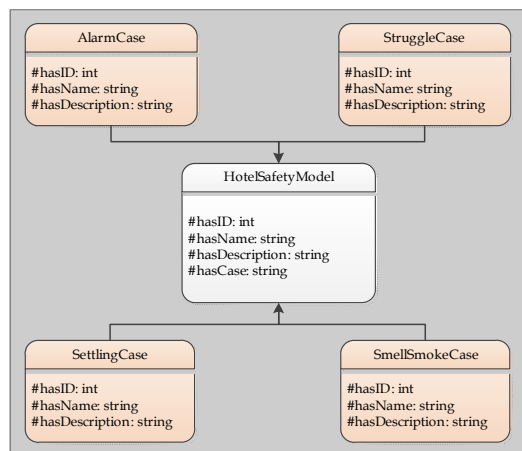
AlarmCase

#hasID: int
#hasName: string
#hasDescription: string

StruggleCase

#hasID: int
#hasName: string
#hasDescription: string

HotelSafetyModel

#hasID: int
#hasName: string
#hasDescription: string
#hasCase: string

SettlingCase

#hasID: int
#hasName: string
#hasDescription: string

SmellSmokeCase

#hasID: int
#hasName: string
#hasDescription: string